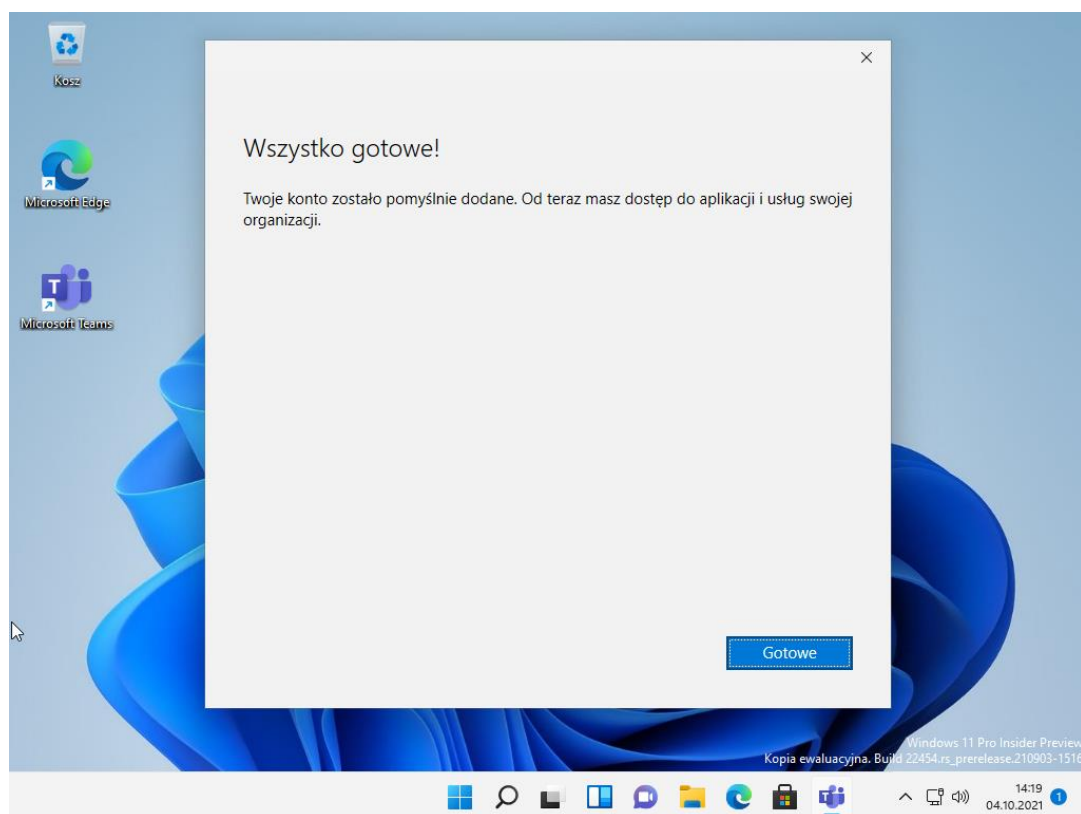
Kosz

Microsoft Edge

Microsoft Teams

×

Wszystko gotowe!

Twoje konto zostało pomyślnie dodane. Od teraz masz dostęp do aplikacji i usług swojej organizacji.

Gotowe

Windows 11 Pro Insider Preview
Kopia ewaluacyjna. Build 22454.rs_prerelease.210903-1516

14:19
04.10.2021

1